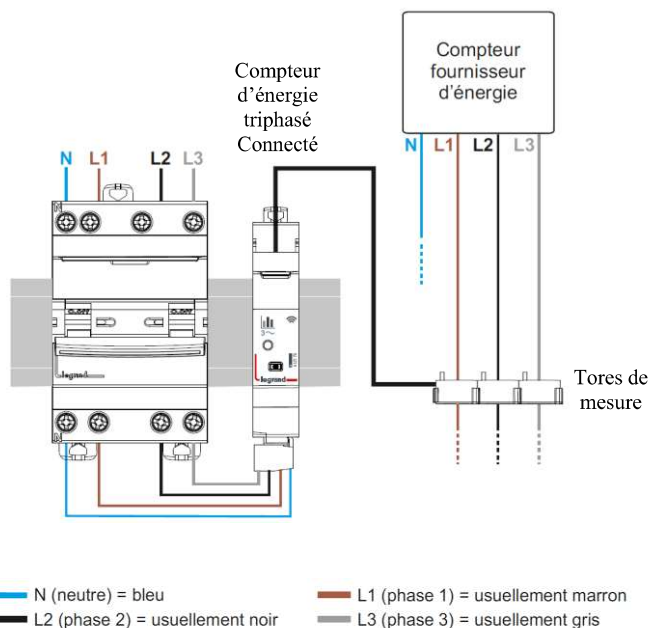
Compteur d'énergie triphasé Connecté

Compteur fournisseur d'énergie

N L1 L2 L3

N L1 L2 L3

legrand

legrand

Tores de mesure

N (neutre) = bleu
L1 (phase 1) = usuellement marron
L2 (phase 2) = usuellement noir
L3 (phase 3) = usuellement gris